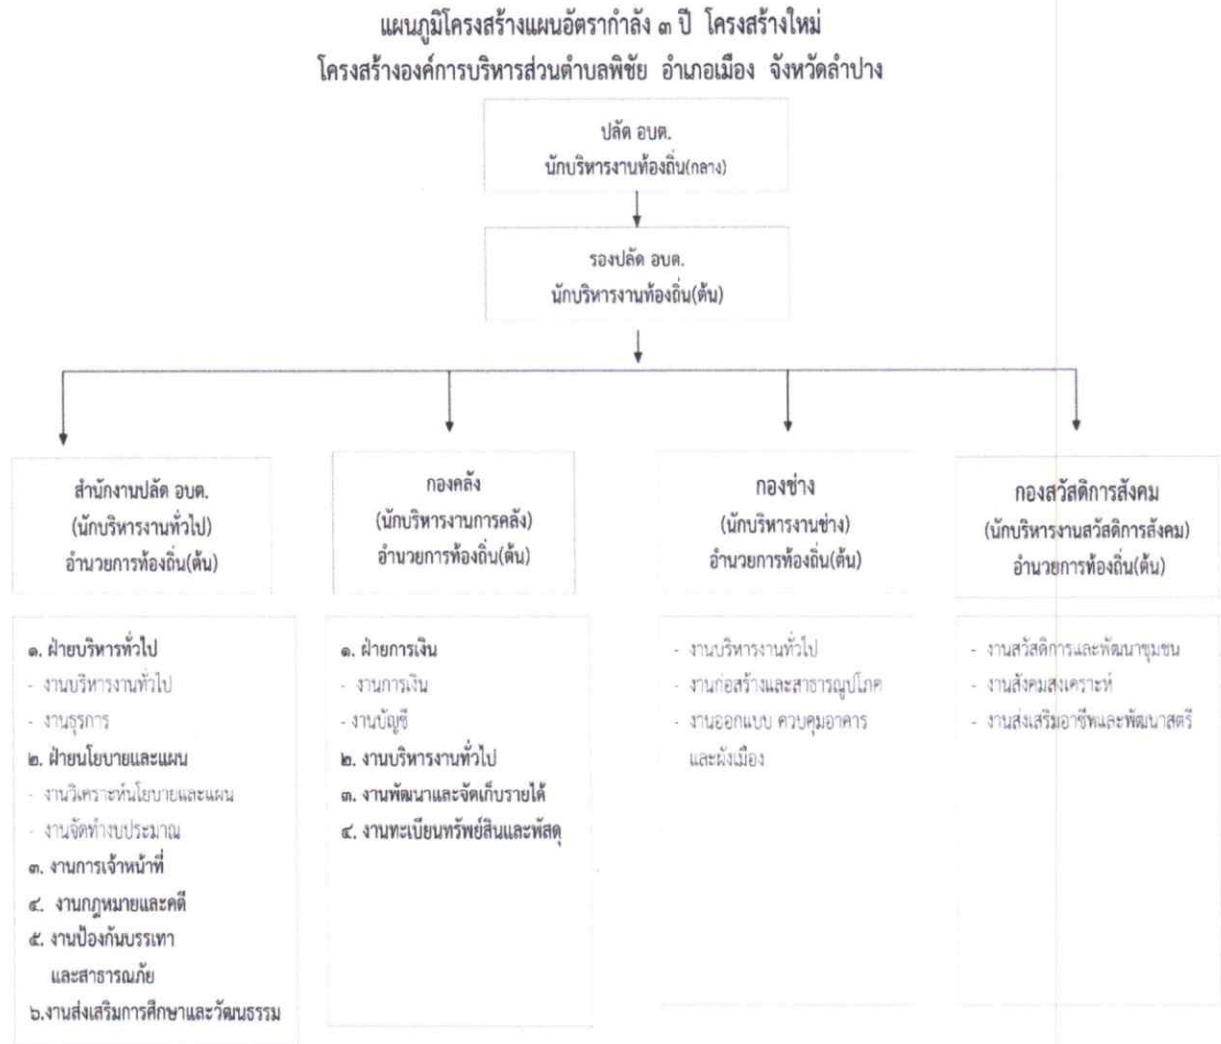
แผนภูมิโครงสร้างแผนอัตรากำลัง ๓ ปี โครงสร้างใหม่
โครงสร้างองค์การบริหารส่วนตำบลพิชัย อำเภอเมือง จังหวัดลำปาง

ปลัด อบต.
นักบริหารงานท้องถิ่น(กลาง)

รองปลัด อบต.
นักบริหารงานท้องถิ่น(ต้น)

สำนักงานปลัด อบต.
(นักบริหารงานทั่วไป)
อำนวยการท้องถิ่น(ต้น)

๑. ฝ่ายบริหารทั่วไป
- งานบริหารงานทั่วไป
- งานธุรการ
๒. ฝ่ายนโยบายและแผน
- งานวิเคราะห์นโยบายและแผน
- งานจัดทำงบประมาณ
๓. งานการเจ้าหน้าที่
๔. งานกฎหมายและคดี
๕. งานป้องกันบรรเทา และสาธารณภัย
๖.งานส่งเสริมการศึกษาและวัฒนธรรม

กองคลัง
(นักบริหารงานการคลัง)
อำนวยการท้องถิ่น(ต้น)

๑. ฝ่ายการเงิน
- งานการเงิน
- งานบัญชี
๒. งานบริหารงานทั่วไป
๓. งานพัฒนาและจัดเก็บรายได้
๔. งานทะเบียนทรัพย์สินและพัสดุ

กองช่าง
(นักบริหารงานช่าง)
อำนวยการท้องถิ่น(ต้น)

- งานบริหารงานทั่วไป
- งานก่อสร้างและสาธารณูปโภค
- งานออกแบบ ควบคุมอาคาร และผังเมือง

กองสวัสดิการสังคม
(นักบริหารงานสวัสดิการสังคม)
อำนวยการท้องถิ่น(ต้น)

- งานสวัสดิการและพัฒนาชุมชน
- งานสังคมสงเคราะห์
- งานส่งเสริมอาชีพและพัฒนาสตรี